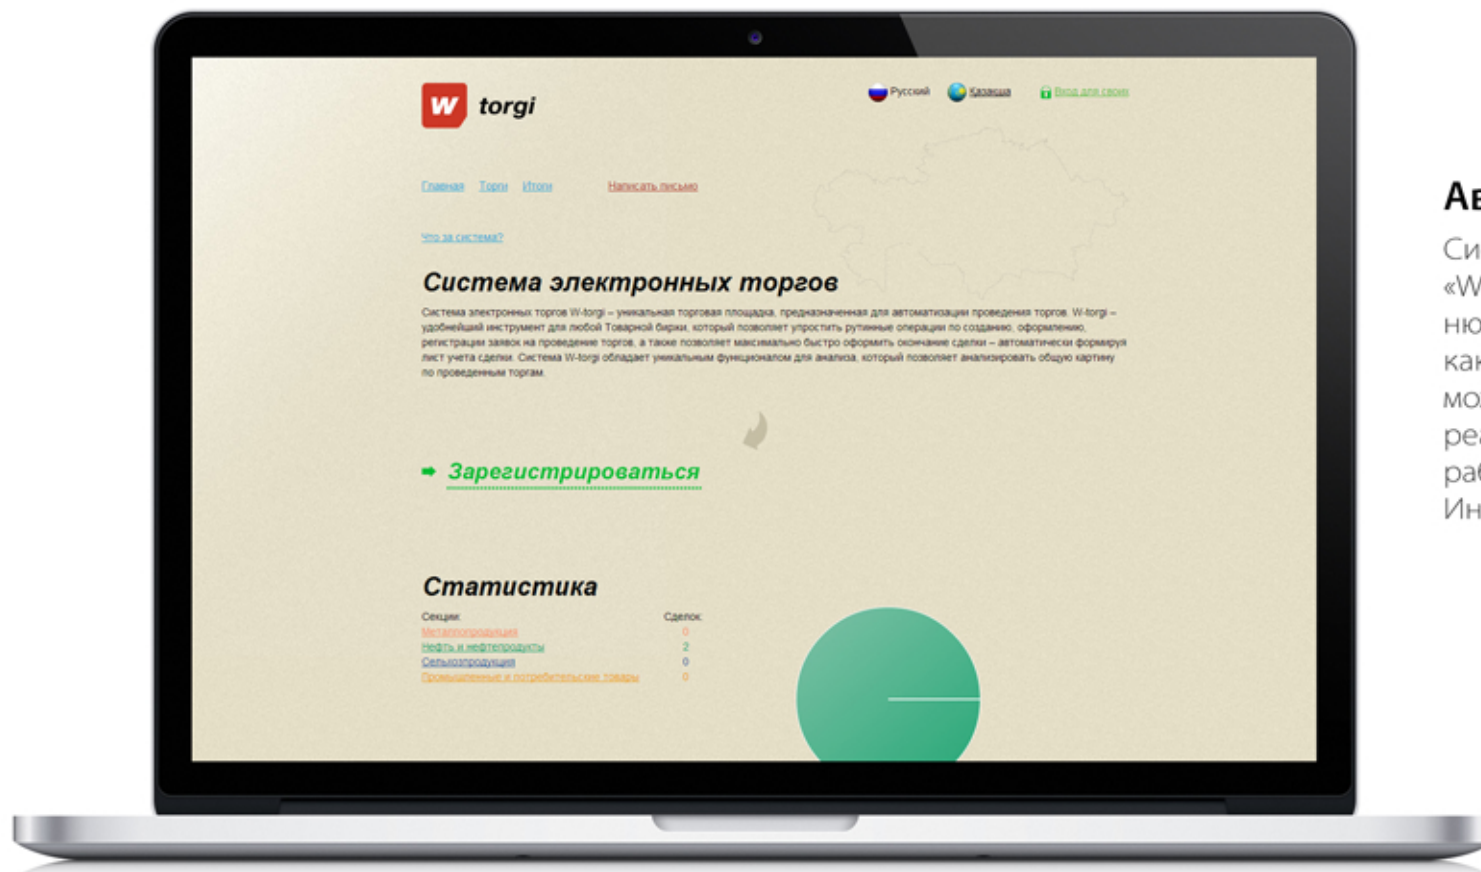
W torgi

Русский Казакша Вход для своих

Главная Торги Итоги Написать письмо

Что за система?

Система электронных торгов

Система электронных торгов W-torgi – уникальная торговая площадка, предназначенная для автоматизации проведения торгов. W-torgi – удобнейший инструмент для любой Товарной биржи, который позволяет упростить рутинные операции по созданию, оформлению, регистрации заявок на проведение торгов, а также позволяет максимально быстро оформить окончание сделки – автоматически формируя лист учета сделки. Система W-torgi обладает уникальным функционалом для анализа, который позволяет анализировать общую картину по проведенным торгам.

Зарегистрироваться

Статистика

| Секции: | Сделок: |
|---|---|
| Металлопродукция | 0 |
| Нефть и нефтепродукты | 2 |
| Сельхозпродукция | 0 |
| Промышленные и потребительские товары | 0 |

Ав
Си
«W
ню
как
мо
реа
раб
Ин